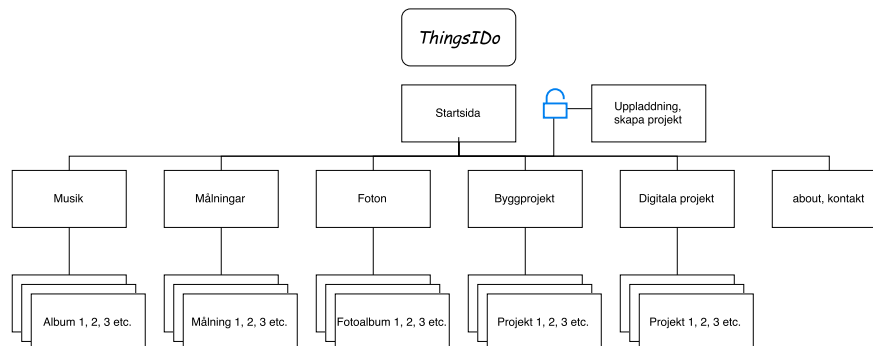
ThingsIDo

Startsida

Uppladdning, skapa projekt

Musik

Målningar

Foton

Byggprojekt

Digitala projekt

about, kontakt

Album 1, 2, 3 etc.

Målning 1, 2, 3 etc.

Fotoalbum 1, 2, 3 etc.

Projekt 1, 2, 3 etc.

Projekt 1, 2, 3 etc.